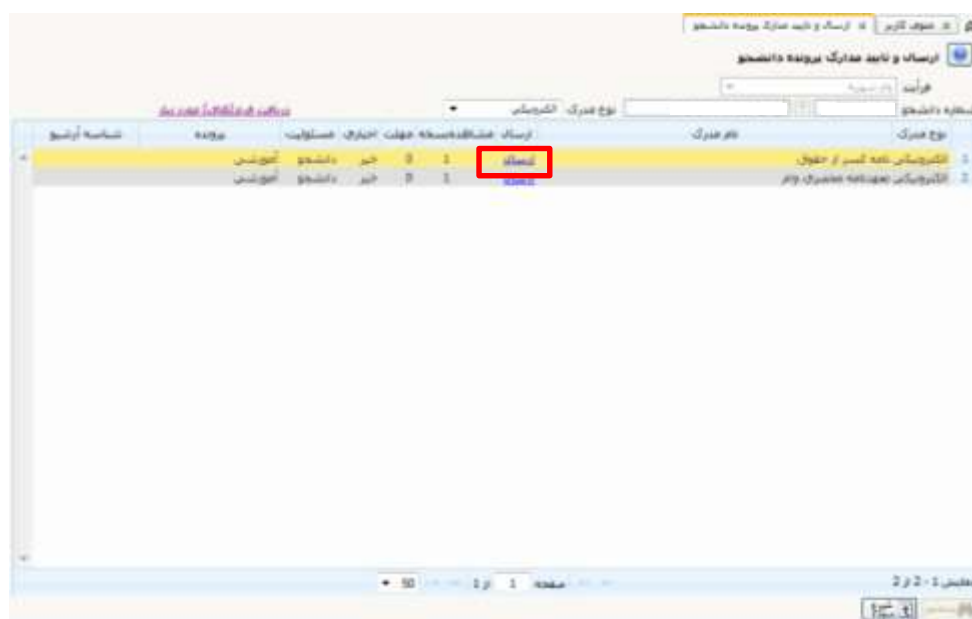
منوی کاربر | ارسال و تایید مدارک پرونده دانشجو

ارسال و تایید مدارک پرونده دانشجو

فرآیند

شماره دانشجو | نوع مدرک الکترونیکی | دریافت فرم اطلاعات مورد نیاز

| نوع مدرک | نام مدرک | ارسال | مشاهده | نسخه | مهلت | اجباری | مسئولیت | پرونده | شناسه آرشیو |
|---|---|---|---|---|---|---|---|---|---|
| 1 | الکترونیکی نامه کسر از حقوق | ارسال | | 1 | 0 | خیر | دانشجو | آموزشی | |
| 2 | الکترونیکی تعهدنامه محضری وام | ارسال | | 1 | 0 | خیر | دانشجو | آموزشی | |

نمایش 1 - 2 از 2

صفحه 1 از 1 | 50